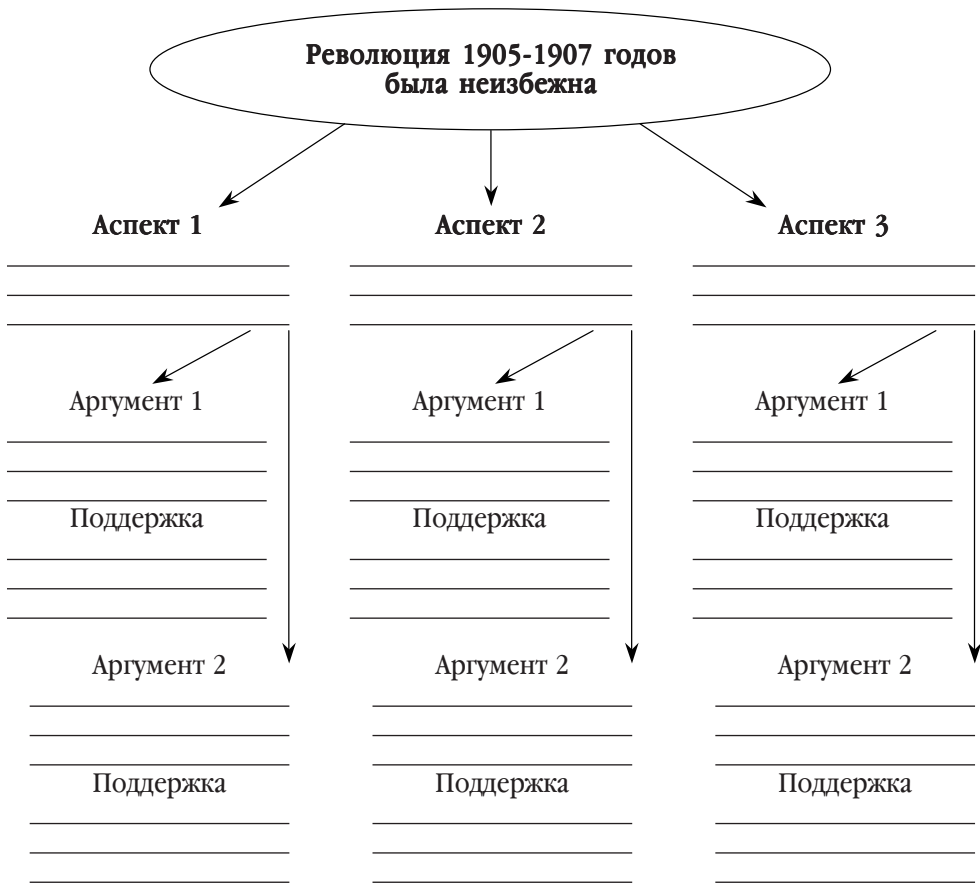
Революция 1905-1907 годов была неизбежна

Аспект 1

Аргумент 1

Поддержка

Аргумент 2

Поддержка

Аспект 2

Аргумент 1

Поддержка

Аргумент 2

Поддержка

Аспект 3

Аргумент 1

Поддержка

Аргумент 2

Поддержка